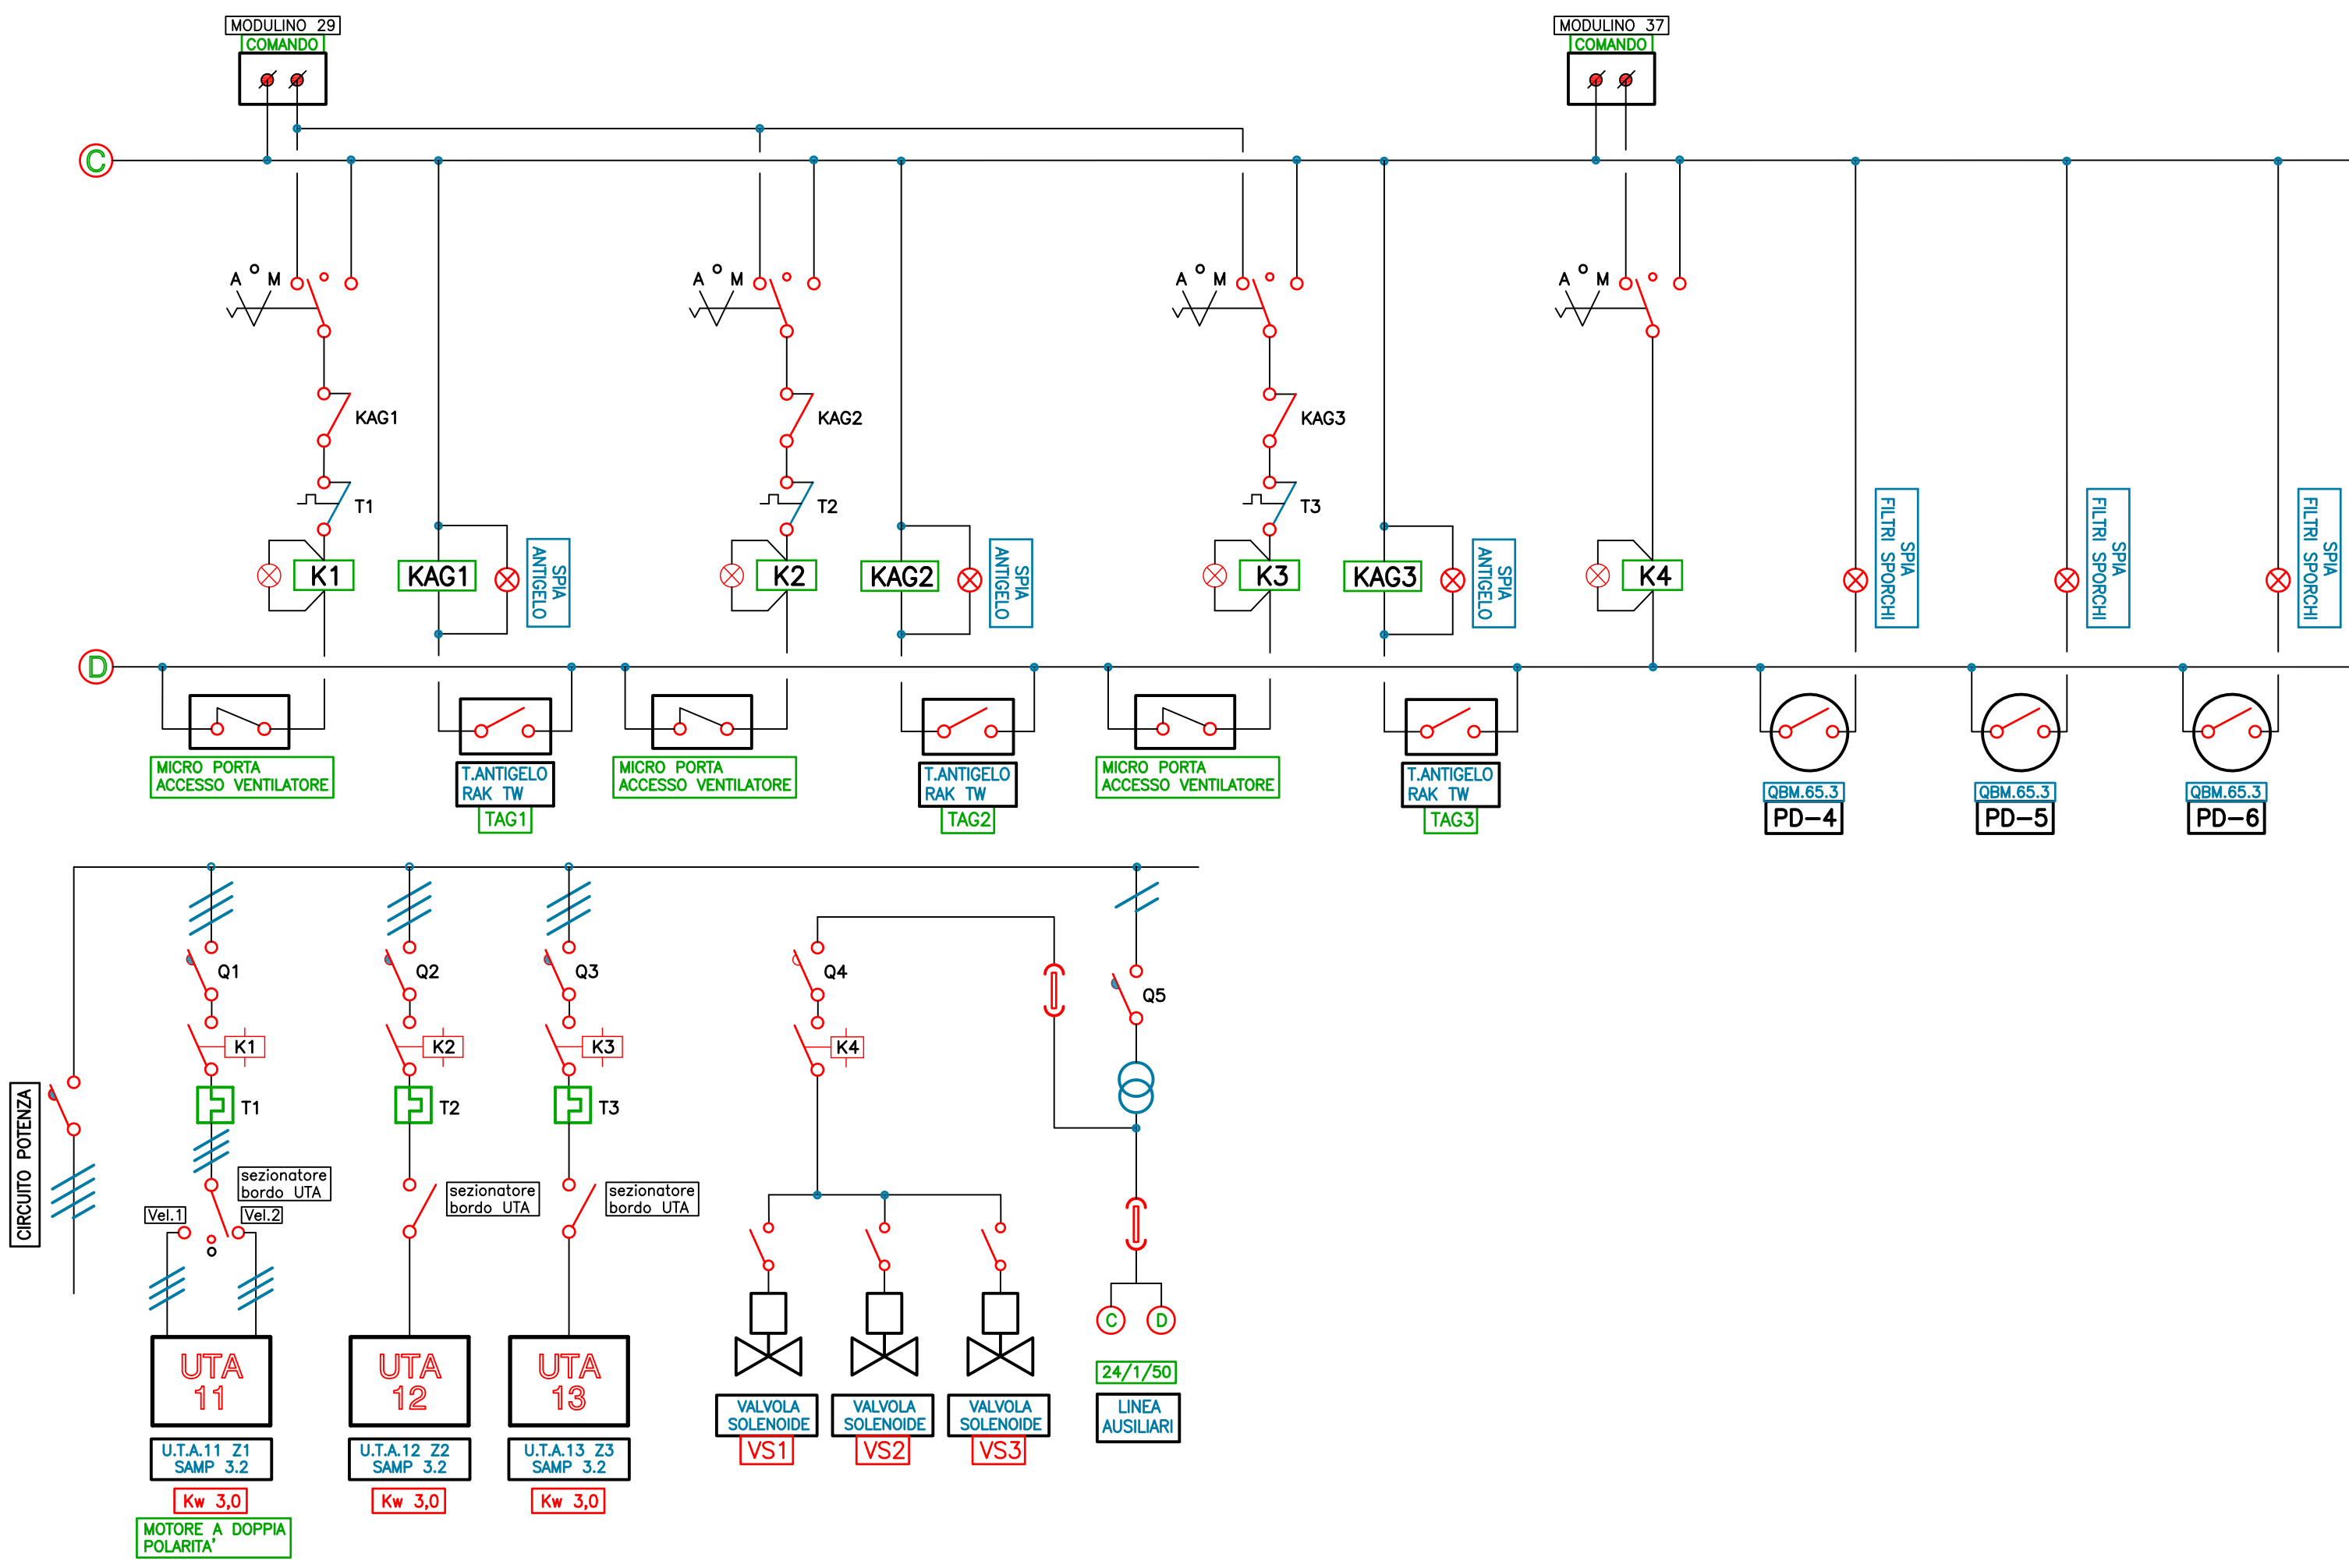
MODULINO 29
COMANDO

MODULINO 37
COMANDO

C

A O M
KAG1
T1
K1
KAG1
SPIA ANTIGELO

A O M
KAG2
T2
K2
KAG2
SPIA ANTIGELO

A O M
KAG3
T3
K3
KAG3
SPIA ANTIGELO

A O M
K4

SPIA FILTRI SPORCHI
SPIA FILTRI SPORCHI
SPIA FILTRI SPORCHI

D

MICRO PORTA ACCESSO VENTILATORE
T.ANTIGELO RAK TW
TAG1
MICRO PORTA ACCESSO VENTILATORE
T.ANTIGELO RAK TW
TAG2
MICRO PORTA ACCESSO VENTILATORE
T.ANTIGELO RAK TW
TAG3
QBM.65.3
PD–4
QBM.65.3
PD–5
QBM.65.3
PD–6

CIRCUITO POTENZA

Q1
K1
T1
sezionatore bordo UTA
Vel.1
Vel.2
UTA 11
U.T.A.11 Z1 SAMP 3.2
Kw 3,0
MOTORE A DOPPIA POLARITA'

Q2
K2
T2
sezionatore bordo UTA
UTA 12
U.T.A.12 Z2 SAMP 3.2
Kw 3,0

Q3
K3
T3
sezionatore bordo UTA
UTA 13
U.T.A.13 Z3 SAMP 3.2
Kw 3,0

Q4
K4
VALVOLA SOLENOIDE
VS1
VALVOLA SOLENOIDE
VS2
VALVOLA SOLENOIDE
VS3

Q5
C
D
24/1/50
LINEA AUSILIARI